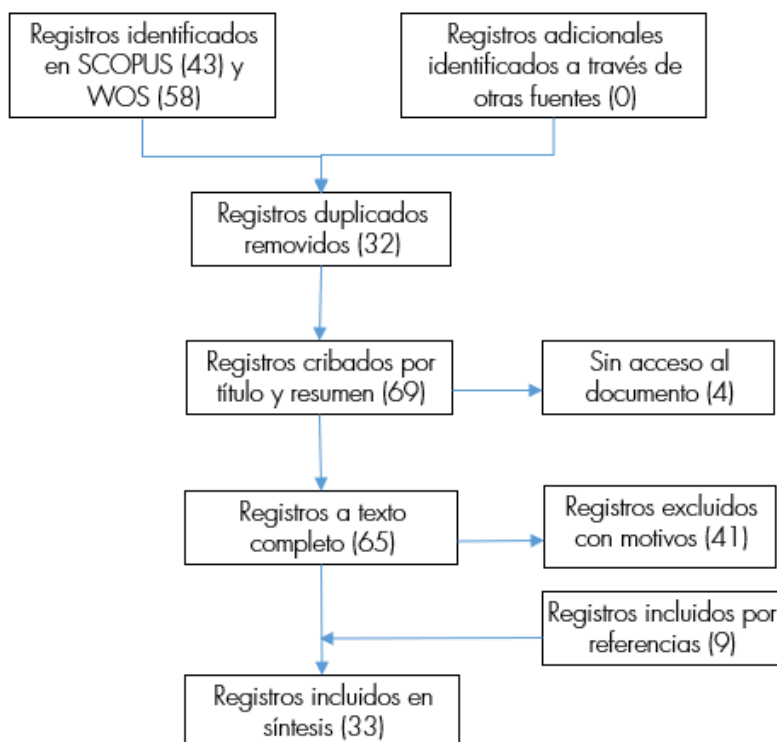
Registros identificados en SCOPUS (43) y WOS (58)

Registros adicionales identificados a través de otras fuentes (0)

Registros duplicados removidos (32)

Registros cribados por título y resumen (69)

Sin acceso al documento (4)

Registros a texto completo (65)

Registros excluidos con motivos (41)

Registros incluidos por referencias (9)

Registros incluidos en síntesis (33)